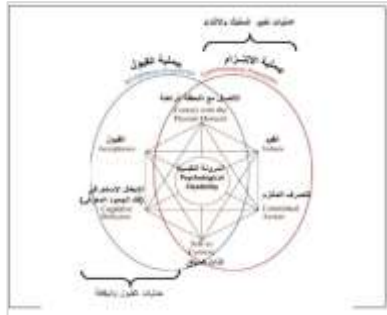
عمليات تغيير السلوك والالتزام

عملية القبول
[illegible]

عملية الالتزام
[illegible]

التواصل مع اللحظة الراهنة
Contact with the Present Moment

القبول
Acceptance

القيم
Values

المرونة النفسية
Psychological Flexibility

الانفصال المعرفي
Cognitive Defusion

التصرف الملتزم
Committed Action

الذات كسياق
Self as Context

عمليات القبول واليقظة